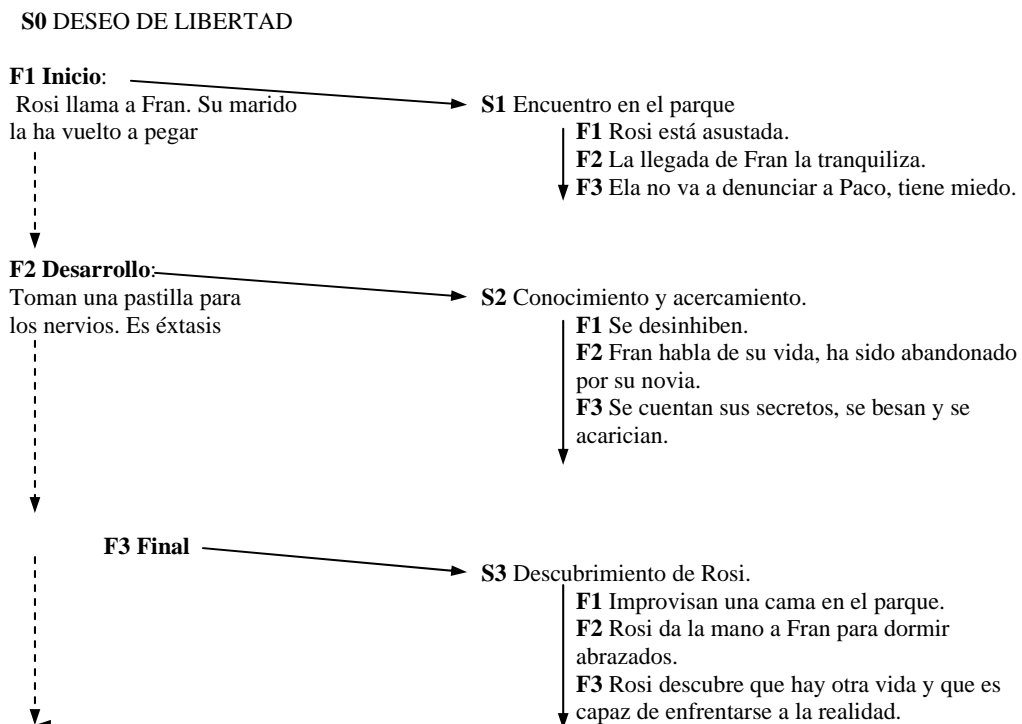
**S0** DESEO DE LIBERTAD

**F1 Inicio**:
Rosi llama a Fran. Su marido la ha vuelto a pegar

**S1** Encuentro en el parque
**F1** Rosi está asustada.
**F2** La llegada de Fran la tranquiliza.
**F3** Ela no va a denunciar a Paco, tiene miedo.

**F2 Desarrollo**:
Toman una pastilla para los nervios. Es éxtasis

**S2** Conocimiento y acercamiento.
**F1** Se desinhiben.
**F2** Fran habla de su vida, ha sido abandonado por su novia.
**F3** Se cuentan sus secretos, se besan y se acarician.

**F3 Final**

**S3** Descubrimiento de Rosi.
**F1** Improvisan una cama en el parque.
**F2** Rosi da la mano a Fran para dormir abrazados.
**F3** Rosi descubre que hay otra vida y que es capaz de enfrentarse a la realidad.